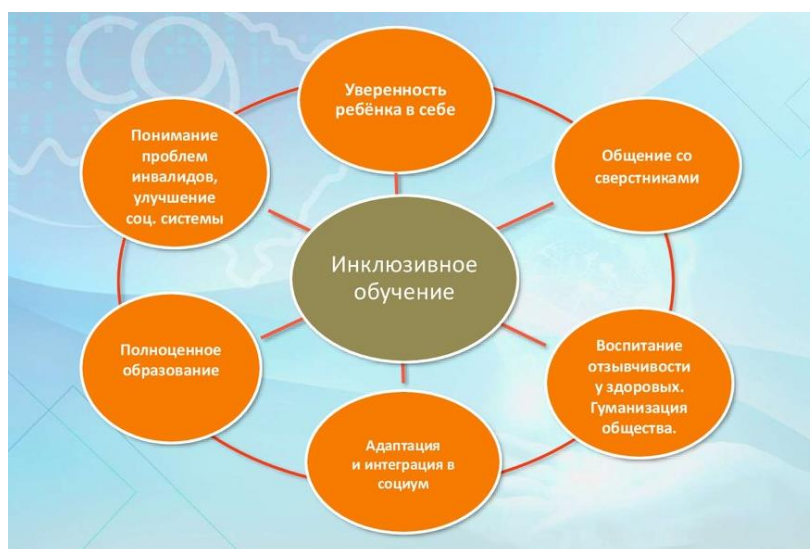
Уверенность ребёнка в себе

Общение со сверстниками

Инклюзивное обучение

Понимание проблем инвалидов, улучшение соц. системы

Полноценное образование

Воспитание отзывчивости у здоровых. Гуманизация общества.

Адаптация и интеграция в социум